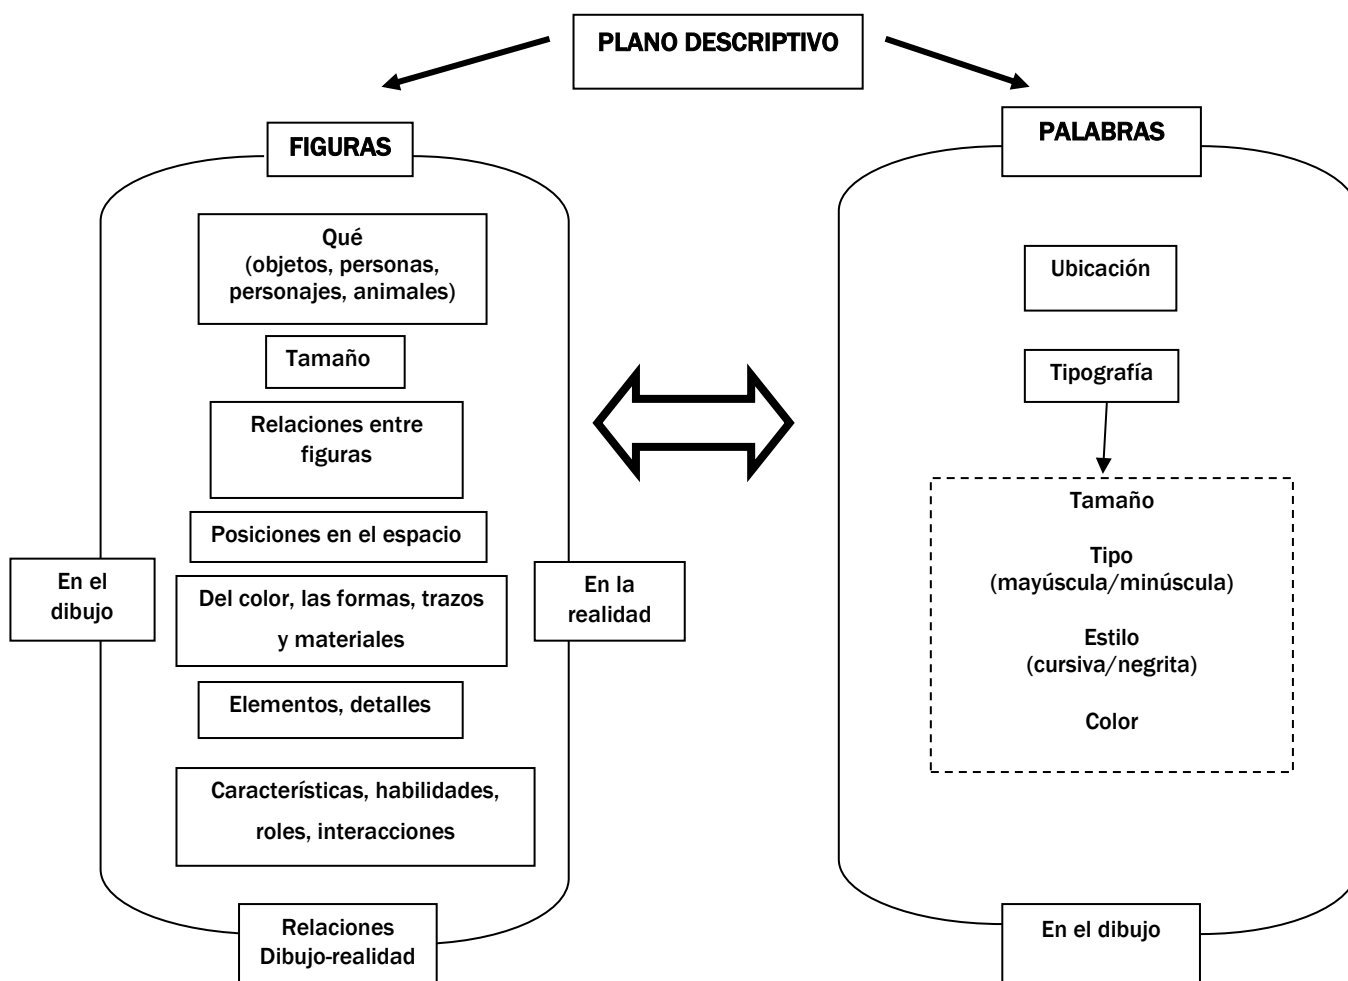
PLANO DESCRIPTIVO

FIGURAS

Qué
(objetos, personas, personajes, animales)

Tamaño

Relaciones entre figuras

Posiciones en el espacio

Del color, las formas, trazos y materiales

Elementos, detalles

Características, habilidades, roles, interacciones

En el dibujo

En la realidad

Relaciones Dibujo-realidad

PALABRAS

Ubicación

Tipografía

Tamaño

Tipo
(mayúscula/minúscula)

Estilo
(cursiva/negrita)

Color

En el dibujo